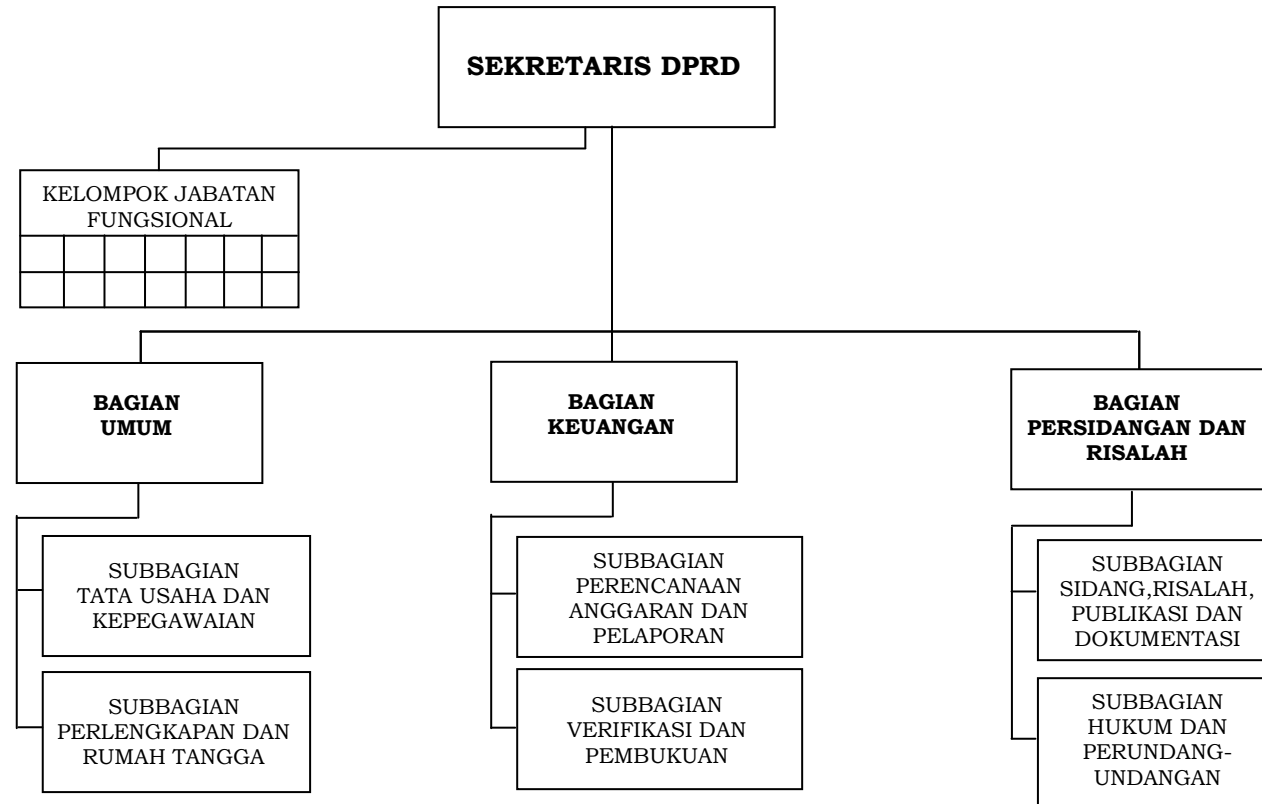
SEKRETARIS DPRD

KELOMPOK JABATAN FUNGSIONAL

BAGIAN UMUM

BAGIAN KEUANGAN

BAGIAN PERSIDANGAN DAN RISALAH

SUBBAGIAN TATA USAHA DAN KEPEGAWAIAN

SUBBAGIAN PERLENGKAPAN DAN RUMAH TANGGA

SUBBAGIAN PERENCANAAN ANGGARAN DAN PELAPORAN

SUBBAGIAN VERIFIKASI DAN PEMBUKUAN

SUBBAGIAN SIDANG,RISALAH, PUBLIKASI DAN DOKUMENTASI

SUBBAGIAN HUKUM DAN PERUNDANG-UNDANGAN